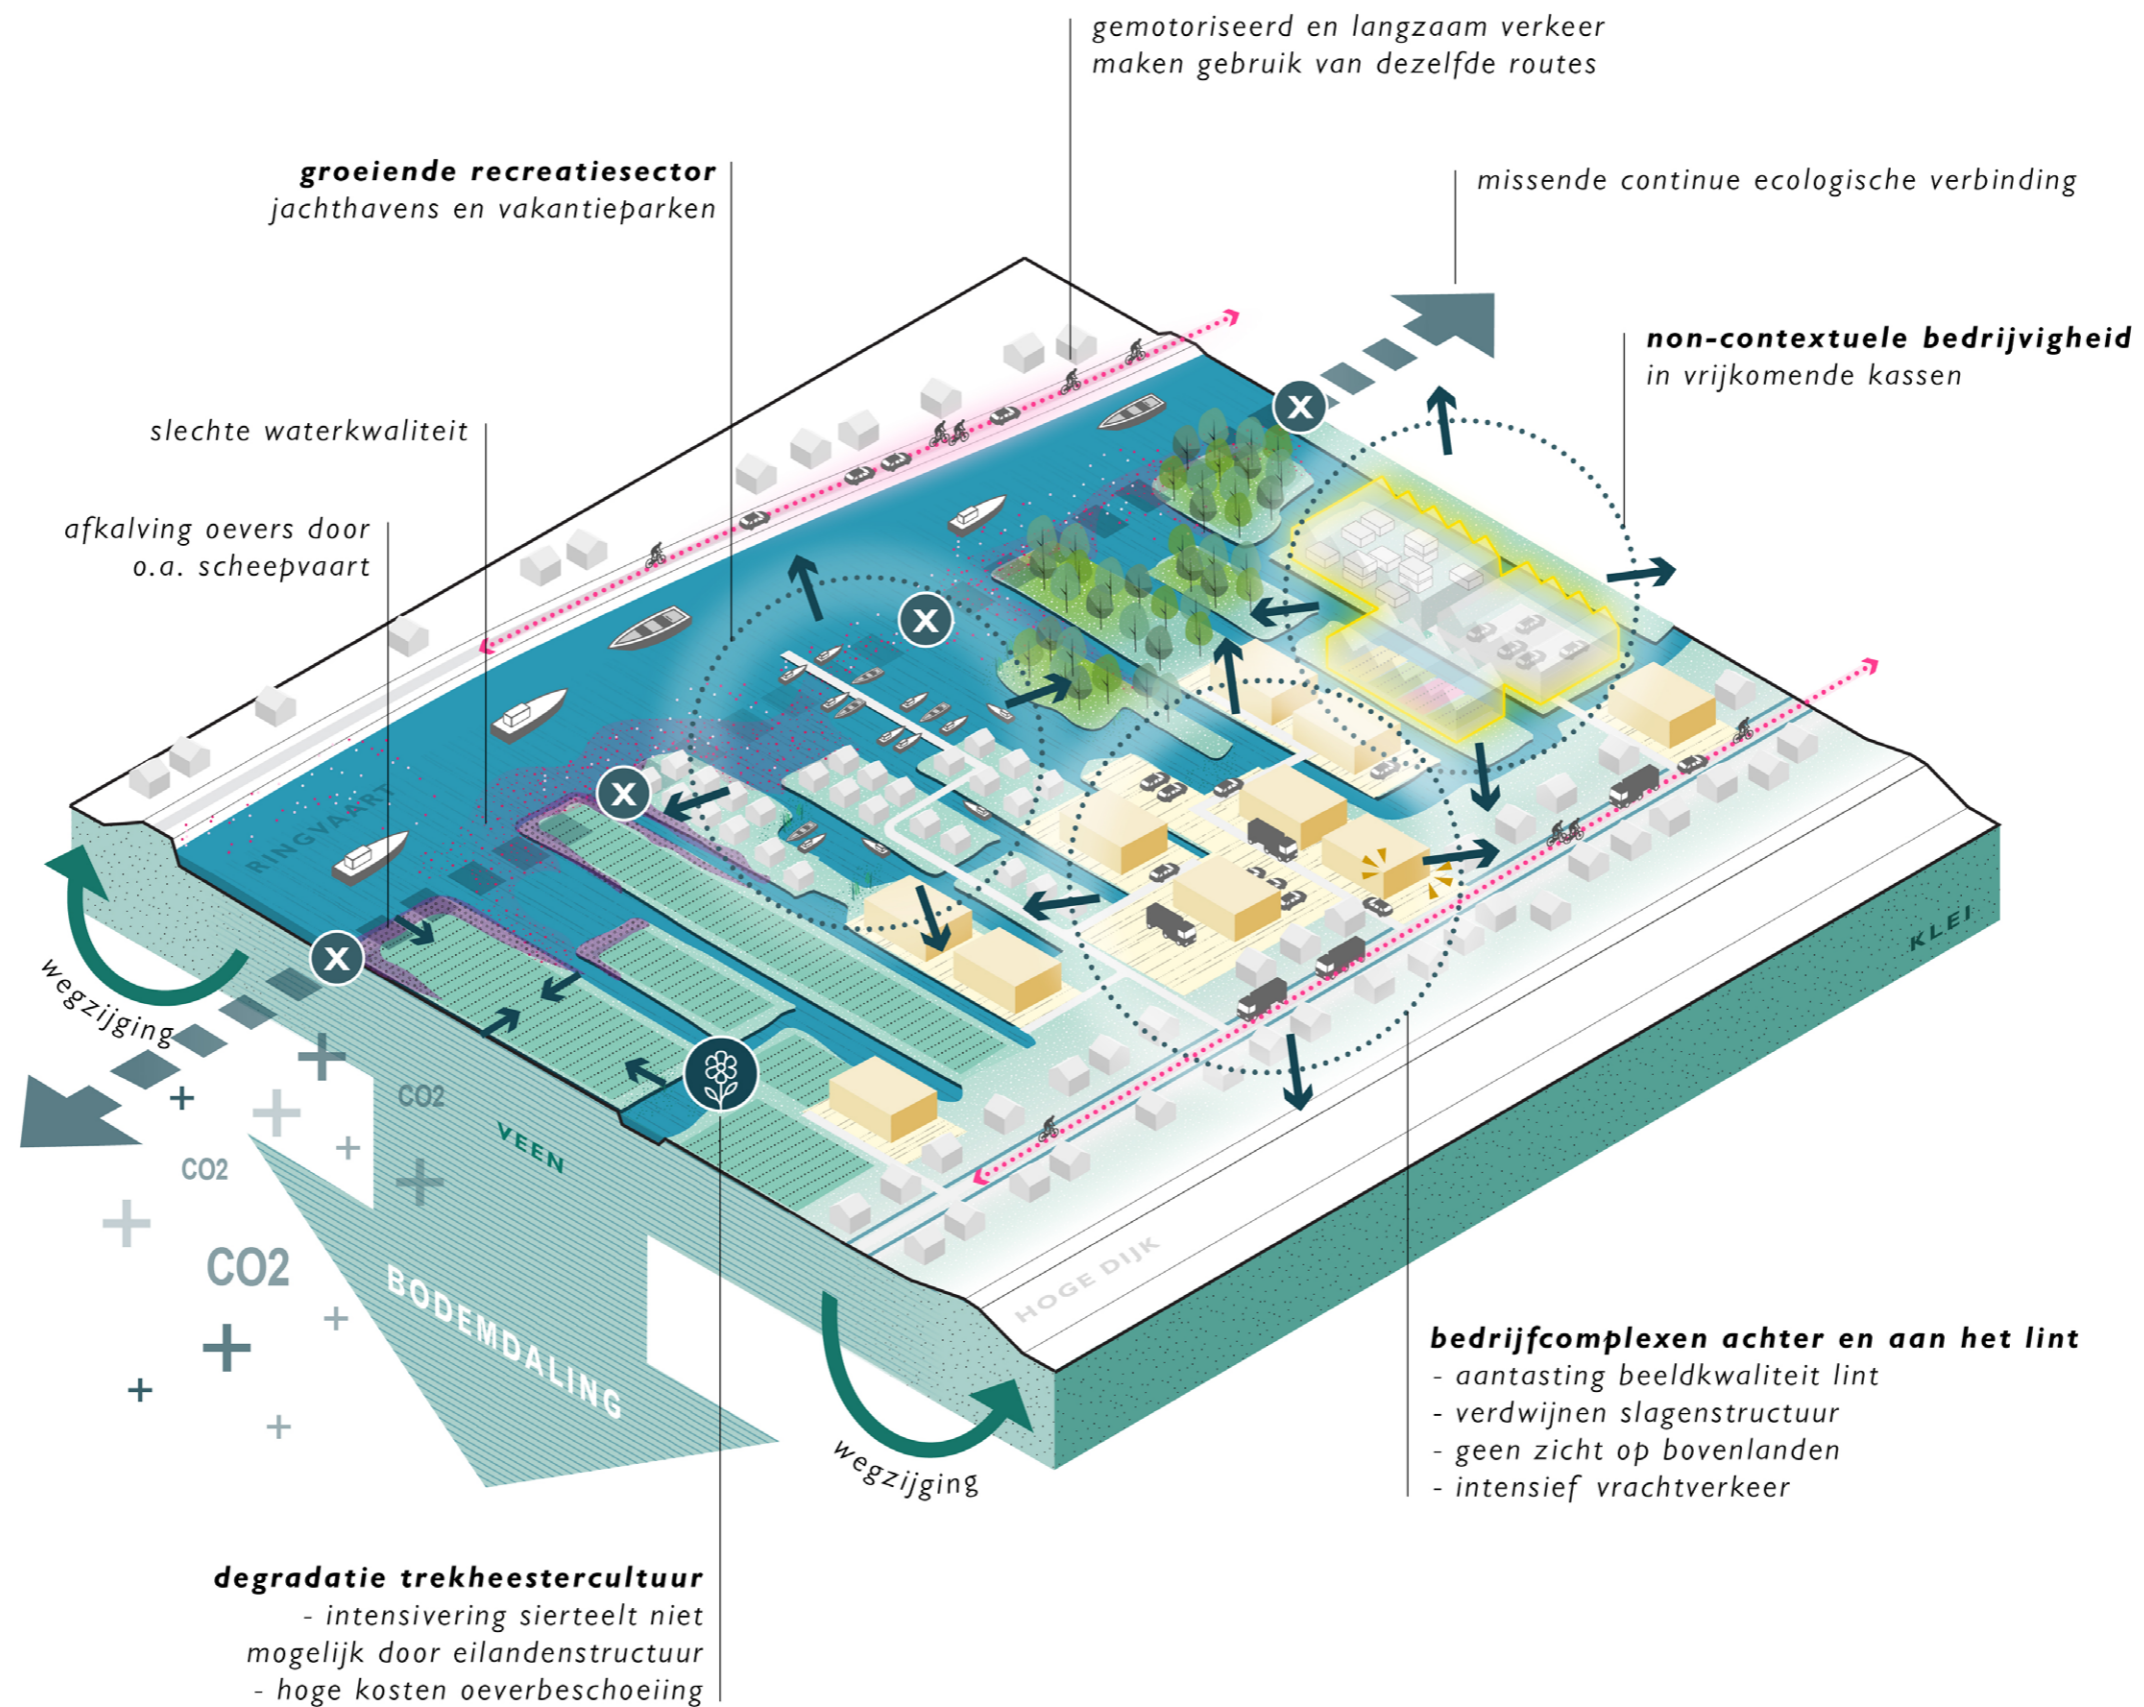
gemotoriseerd en langzaam verkeer maken gebruik van dezelfde routes

groeiende recreatiesector
jachthavens en vakantieparken

missende continue ecologische verbinding

non-contextuele bedrijvigheid
in vrijkomende kassen

slechte waterkwaliteit

afkalving oevers door o.a. scheepvaart

RINGVAART

KLEI

wegzijging

CO2

CO2

CO2

VEEN

BODEMDALING

HOGE DIJK

wegzijging

bedrijfcomplexen achter en aan het lint
- aantasting beeldkwaliteit lint
- verdwijnen slagenstructuur
- geen zicht op bovenlanden
- intensief vrachtverkeer

degradatie trekheestercultuur
- intensivering sierteelt niet mogelijk door eilandenstructuur
- hoge kosten oeverbeschoeiing